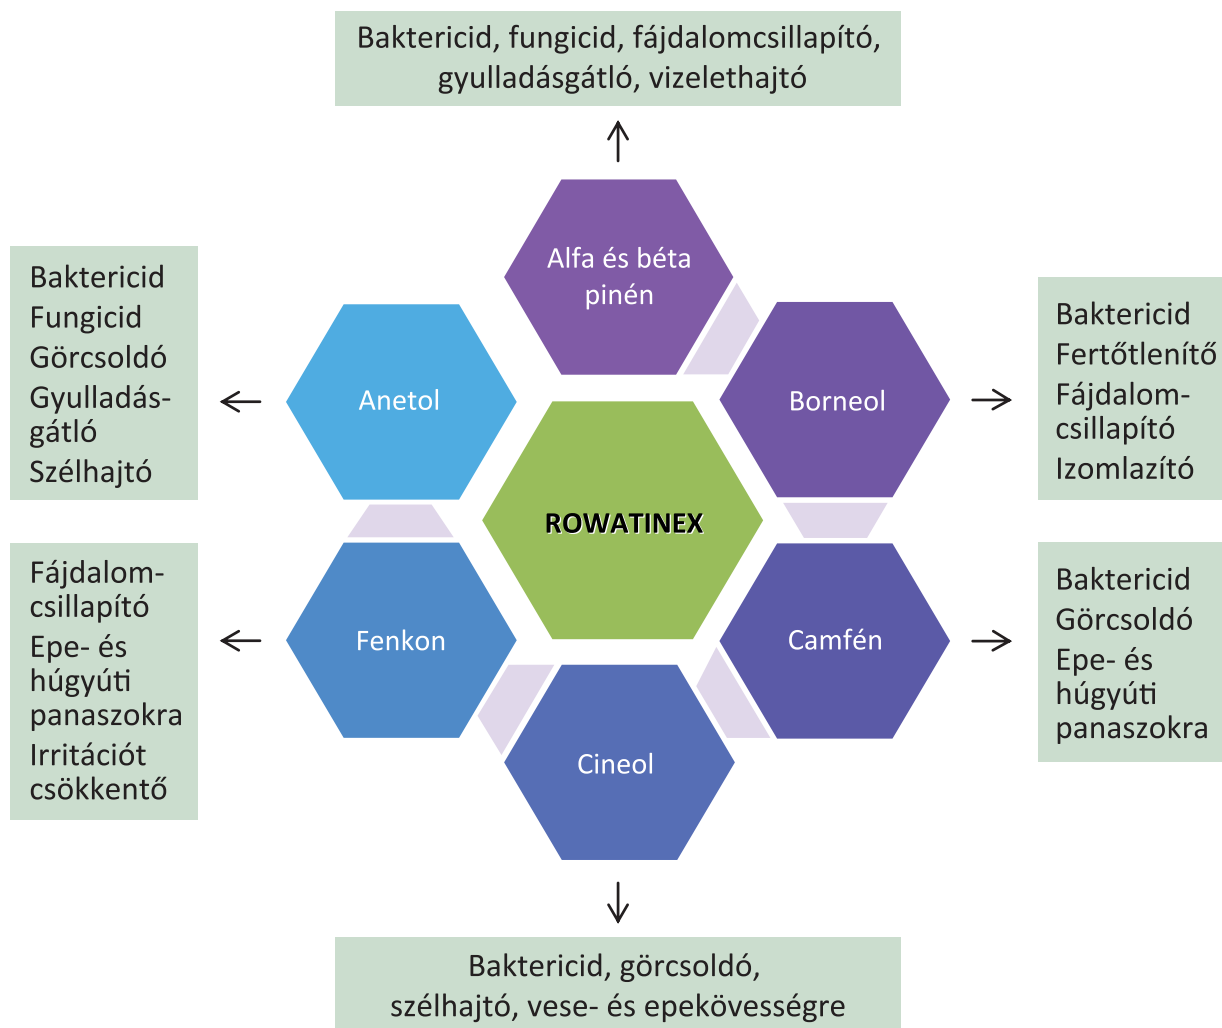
Baktericid, fungicid, fájdalomcsillapító, gyulladásgátló, vizelethajtó

Alfa és béta pinén

Baktericid
Fungicid
Görcsoldó
Gyulladásgátló
Szélhajtó

Anetol

Borneol

Baktericid
Fertőtlenítő
Fájdalomcsillapító
Izomlazító

ROWATINEX

Fájdalomcsillapító
Epe- és húgyúti panaszokra
Irritációt csökkentő

Fenkon

Camfén

Baktericid
Görcsoldó
Epe- és húgyúti panaszokra

Cineol

Baktericid, görcsoldó, szélhajtó, vese- és epekövességre